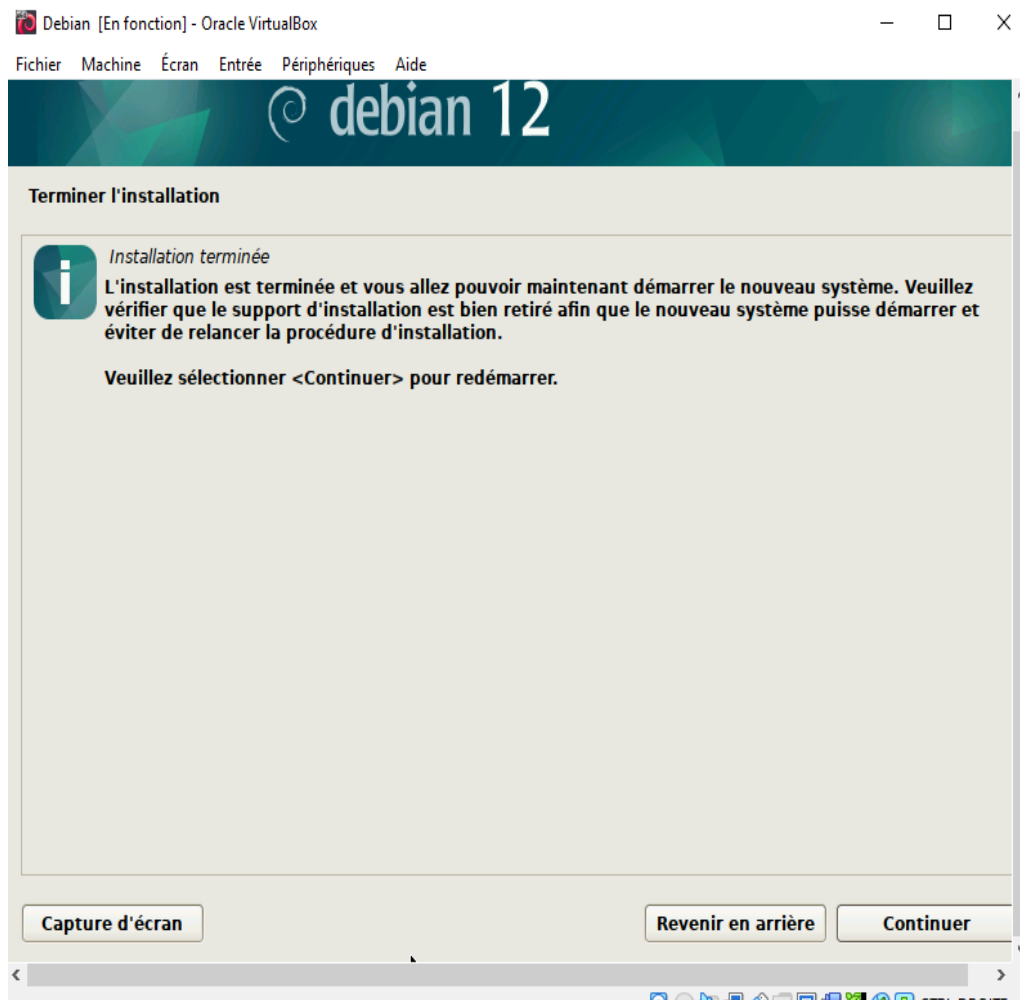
Debian [En fonction] - Oracle VirtualBox

Fichier Machine Écran Entrée Périphériques Aide

debian 12

Terminer l'installation

Installation terminée

L'installation est terminée et vous allez pouvoir maintenant démarrer le nouveau système. Veuillez vérifier que le support d'installation est bien retiré afin que le nouveau système puisse démarrer et éviter de relancer la procédure d'installation.

Veuillez sélectionner <Continuer> pour redémarrer.

Capture d'écran

Revenir en arrière

Continuer

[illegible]